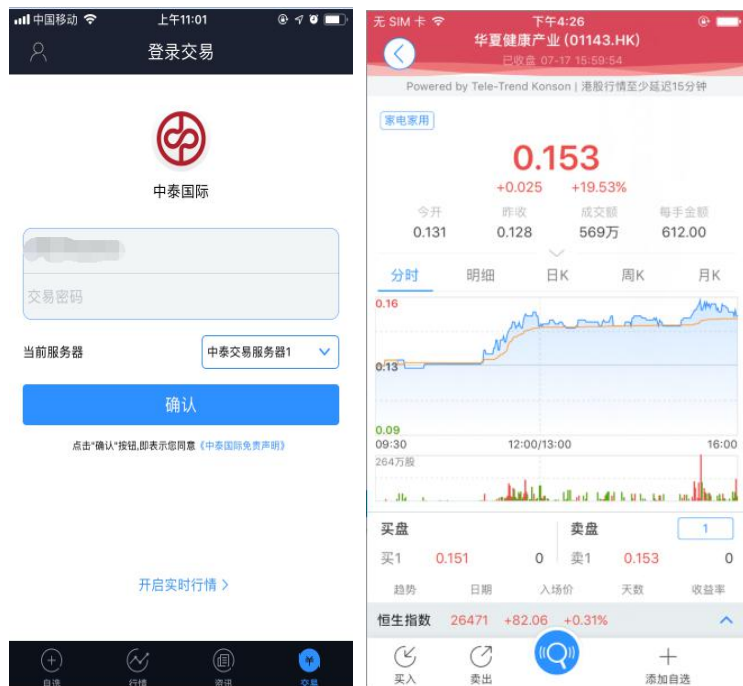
中国移动 上午11:01

登录交易

中泰国际

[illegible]

交易密码

当前服务器 中泰交易服务器1

确认

点击"确认"按钮,即表示您同意《中泰国际免责声明》

开启实时行情 >

自选 行情 资讯 交易

无 SIM 卡 下午4:26

华夏健康产业 (01143.HK)

已收盘 07-17 15:59:54

Powered by Tele-Trend Konson | 港股行情至少延迟15分钟

家电家用

0.153

+0.025 +19.53%

| 今开 | 昨收 | 成交额 | 每手金额 |
|---|---|---|---|
| 0.131 | 0.128 | 569万 | 612.00 |

分时 明细 日K 周K 月K

0.16

0.13

0.09

09:30 12:00/13:00 16:00

264万股

买盘 卖盘 1

买1 0.151 0 卖1 0.153 0

趋势 日期 入场价 天数 收益率

恒生指数 26471 +82.06 +0.31%

买入 卖出 添加自选